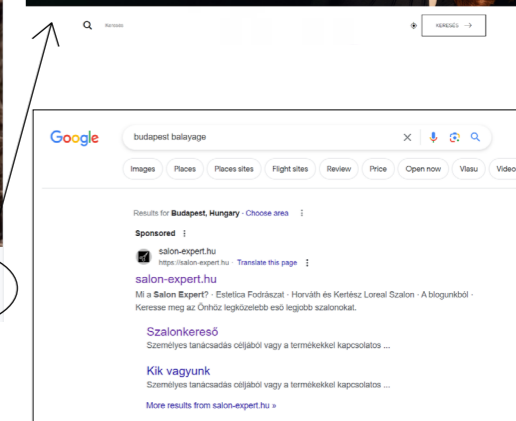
Keresés

KERESÉS →

Google

budapest balayage

Images Places Places sites Flight sites Review Price Open now Vlasu Video

Results for Budapest, Hungary · Choose area

Sponsored

salon-expert.hu
https://salon-expert.hu · Translate this page

salon-expert.hu

Mi a Salon Expert? · Estetica Fodrászat · Horváth és Kertész Loreal Szalon · A blogunkból · Keresse meg az Önhöz legközelebb eső legjobb szalonokat.

Szalonkereső
Személyes tanácsadás céljából vagy a termékekkel kapcsolatos ...

Kik vagyunk
Személyes tanácsadás céljából vagy a termékekkel kapcsolatos ...

More results from salon-expert.hu »